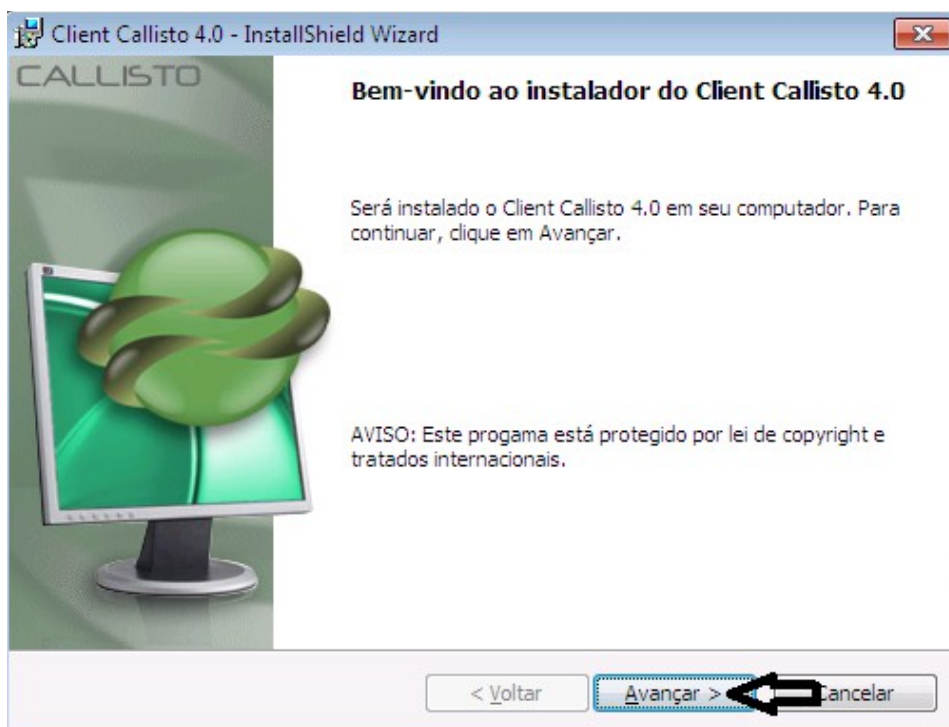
Client Callisto 4.0 - InstallShield Wizard

CALLISTO

Bem-vindo ao instalador do Client Callisto 4.0

Será instalado o Client Callisto 4.0 em seu computador. Para continuar, clique em Avançar.

AVISO: Este progama está protegido por lei de copyright e tratados internacionais.

< Voltar

Avançar >

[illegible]ancelar